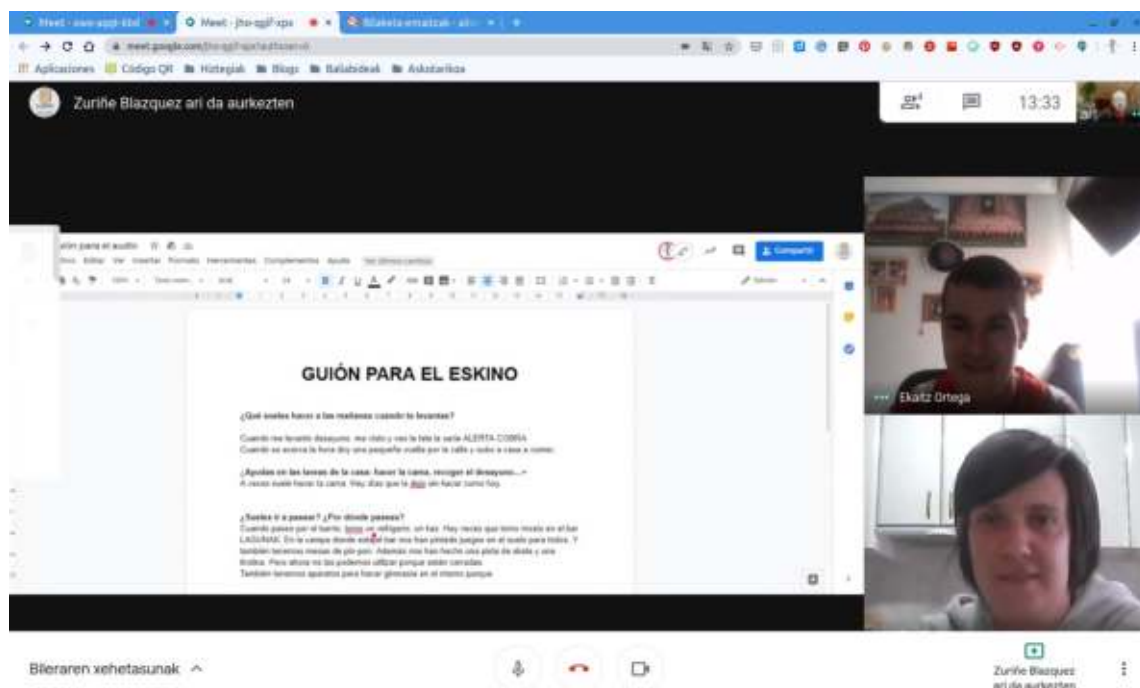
Meet - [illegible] | Meet - jho-qgjf-xpx | Bilaketa emaitzak - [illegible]

meet.google.com/jho-qgjf-xpx

Aplicaciones | Código QR | Hiztegiak | Blogs | Ballabideak | Askotarikoa

Zuriñe Blazquez ari da aurkezten

13:33

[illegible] para el audio

Compartir

GUIÓN PARA EL ESKINO

¿Qué sueles hacer a las mañanas cuando te levantas?

Cuando me levanto desayuno, me visto y veo la tele la serie ALERTA COBRA. Cuando se acerca la hora doy una pequeña vuelta por la calle y subo a casa a comer.

¿Ayudas en las tareas de la casa: hacer la cama, recoger el desayuno...?
A veces suelo hacer la cama. Hay días que la dejo sin hacer como hoy.

¿Sueles ir a pasear? ¿Por dónde paseas?
Cuando paseo por el barrio, tomo un refrigerio, un kas. Hay veces que tomo mosto en el bar LAGUNAK. En la campa donde está el bar nos han pintado juegos en el suelo para todos. Y también tenemos mesas de pin-pon. Además nos han hecho una pista de skate y una txoko. Pero ahora no las podemos utilizar porque están cerradas.
También tenemos aparatos para hacer gimnasia en el mismo parque.

Ekaitz Ortega

Bileraren xehetasunak

Zuriñe Blazquez ari da aurkezten